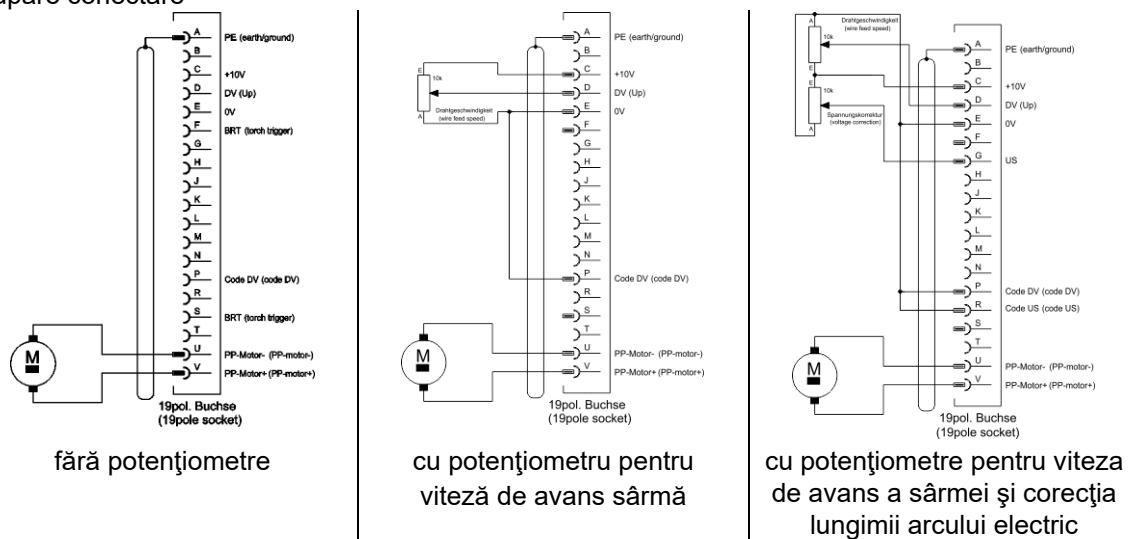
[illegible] conectare

A PE (earth/ground)
B
C +10V
D DV (Up)
E 0V
F BRT (torch trigger)
G
H
J
K
L
M
N
P Code DV (code DV)
R
S BRT (torch trigger)
T
U PP-Motor- (PP-motor-)
V PP-Motor+ (PP-motor+)
M
19pol. Buchse (19pole socket)

fără potenţiometre

A PE (earth/ground)
B
C +10V
D DV (Up)
E 0V
F
G
H
J
K
L
M
N
P Code DV (code DV)
R
S
T
U PP-Motor- (PP-motor-)
V PP-Motor+ (PP-motor+)
E
10k
A
Drahtgeschwindigkeit (wire feed speed)
M
19pol. Buchse (19pole socket)

cu potenţiometru pentru viteză de avans sârmă

A
Drahtgeschwindigkeit (wire feed speed)
10k
E
10k
Spannungskorrektur (voltage correction)
A
A PE (earth/ground)
B
C +10V
D DV (Up)
E 0V
F
G US
H
J
K
L
M
N
P Code DV (code DV)
R Code US (code US)
S
T
U PP-Motor- (PP-motor-)
V PP-Motor+ (PP-motor+)
M
19pol. Buchse (19pole socket)

cu potenţiometre pentru viteza de avans a sârmei şi corecţia lungimii arcului electric